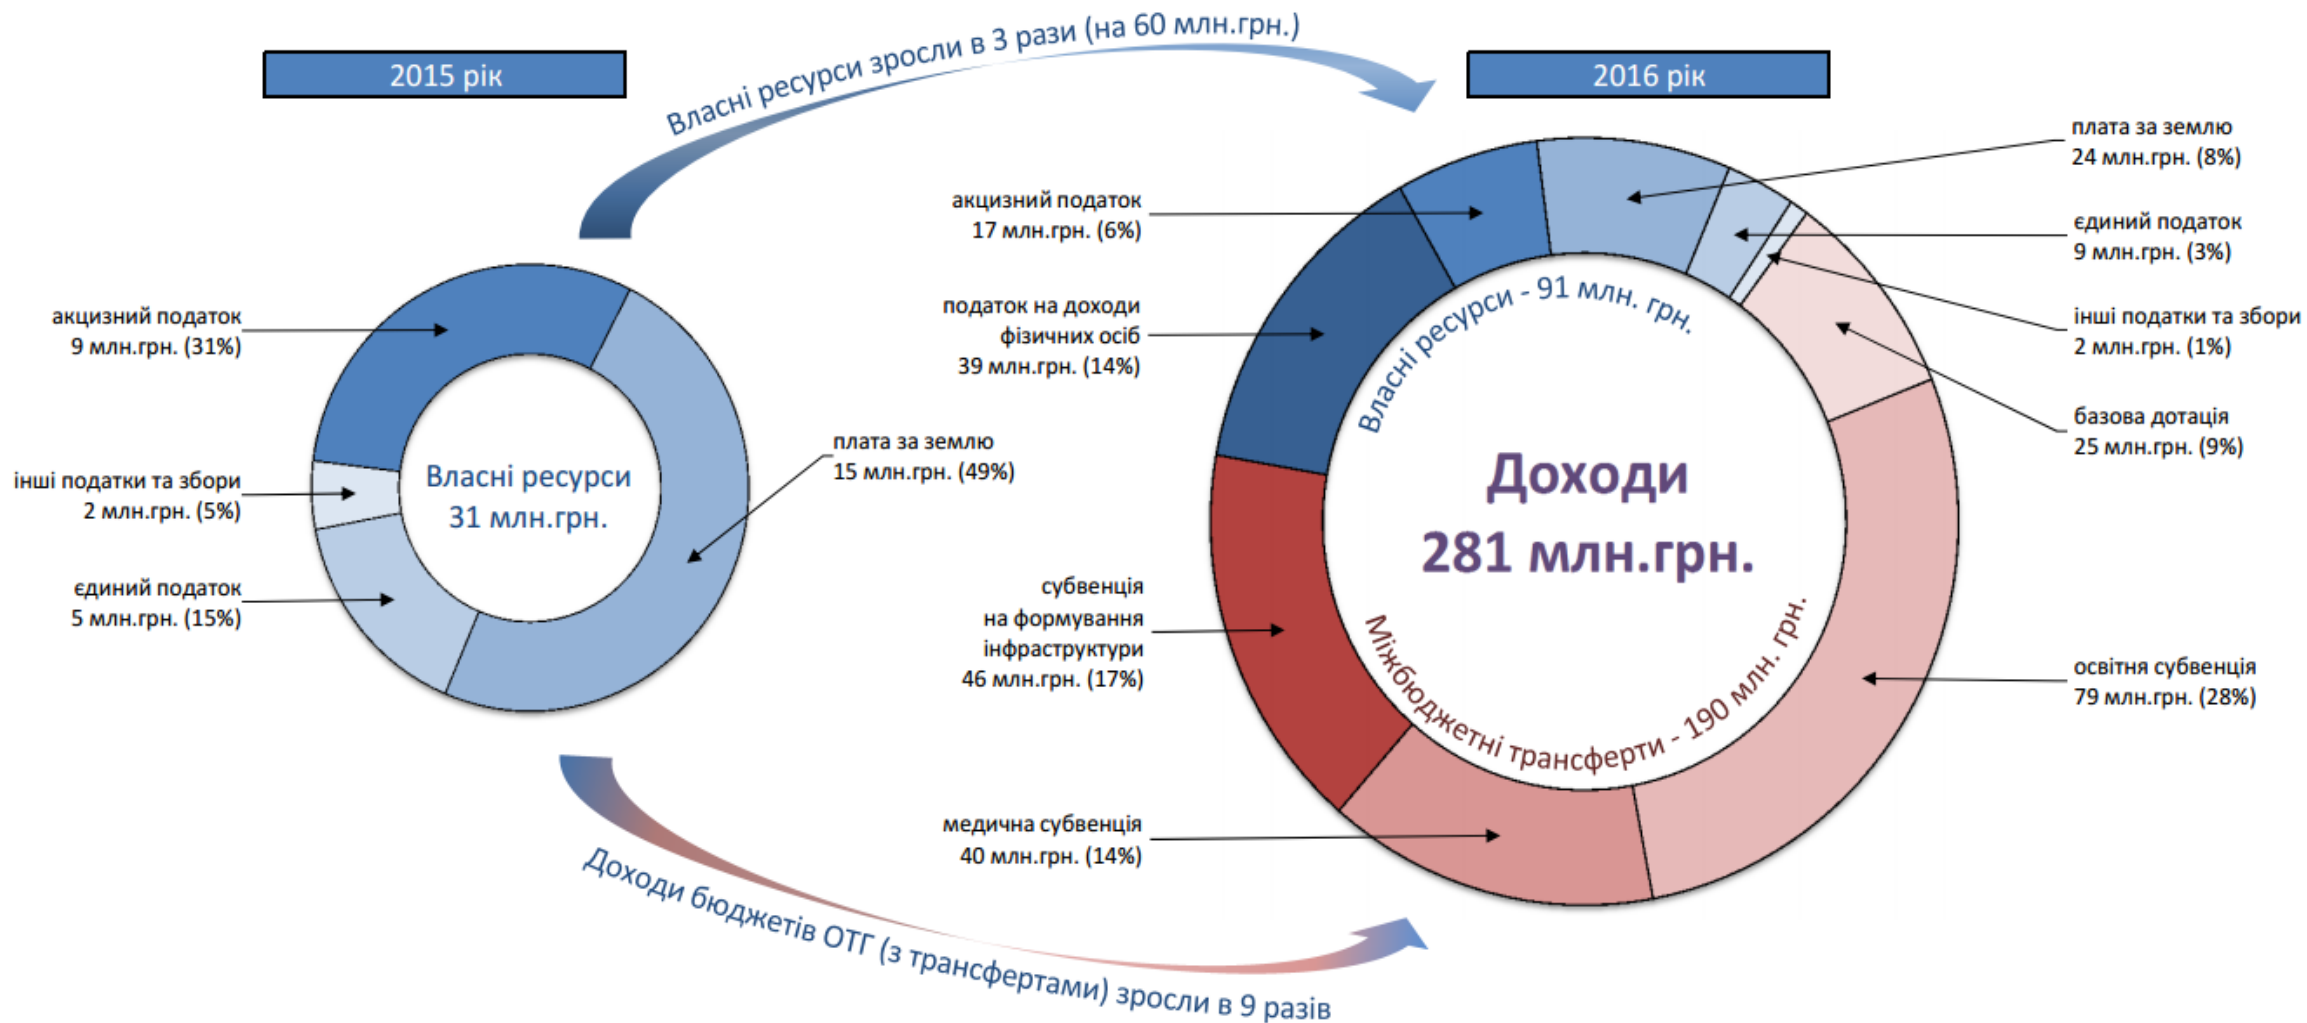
Власні ресурси зросли в 3 рази (на 60 млн.грн.)

2015 рік

2016 рік

акцизний податок
9 млн.грн. (31%)

інші податки та збори
2 млн.грн. (5%)

єдиний податок
5 млн.грн. (15%)

Власні ресурси
31 млн.грн.

плата за землю
15 млн.грн. (49%)

акцизний податок
17 млн.грн. (6%)

податок на доходи фізичних осіб
39 млн.грн. (14%)

субвенція на формування інфраструктури
46 млн.грн. (17%)

медична субвенція
40 млн.грн. (14%)

Власні ресурси - 91 млн. грн.

Доходи
281 млн.грн.

Міжбюджетні трансферти - 190 млн. грн.

плата за землю
24 млн.грн. (8%)

єдиний податок
9 млн.грн. (3%)

інші податки та збори
2 млн.грн. (1%)

базова дотація
25 млн.грн. (9%)

освітня субвенція
79 млн.грн. (28%)

Доходи бюджетів ОТГ (з трансфертами) зросли в 9 разів